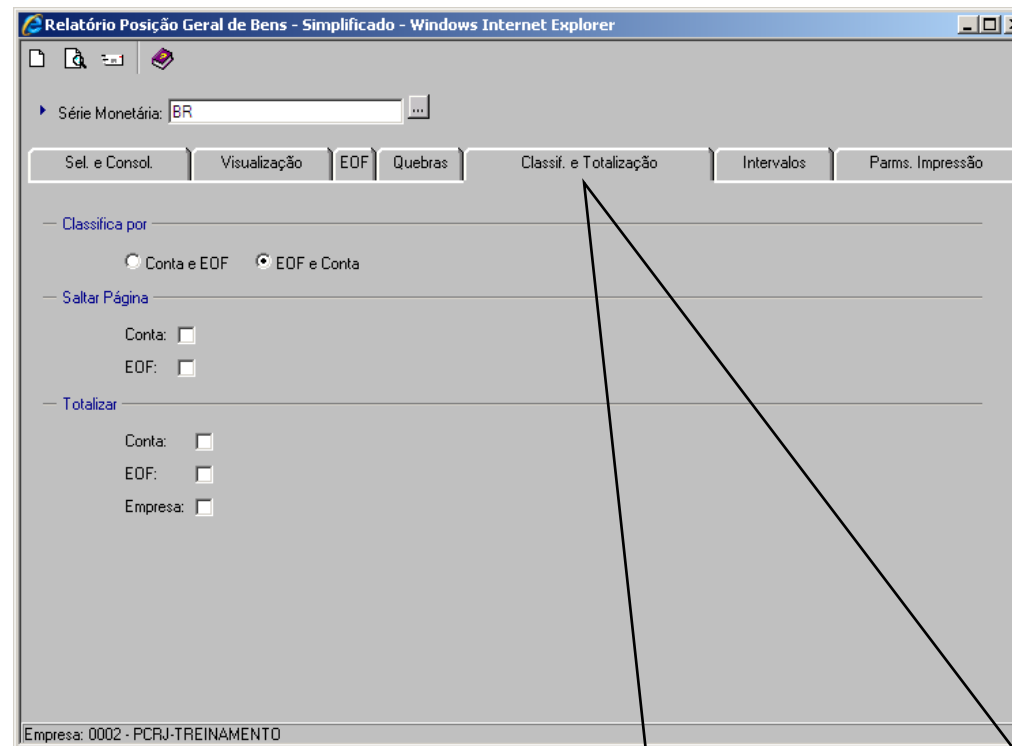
Relatório Posição Geral de Bens - Simplificado - Windows Internet Explorer

Série Monetária: BR ...

Sel. e Consol. | Visualização | EOF | Quebras | Classif. e Totalização | Intervalos | Parms. Impressão

Classifica por

Conta e EOF  EOF e Conta

Saltar Página

Conta:

EOF:

Totalizar

Conta:

EOF:

Empresa:

Empresa: 0002 - PCRJ-TREINAMENTO